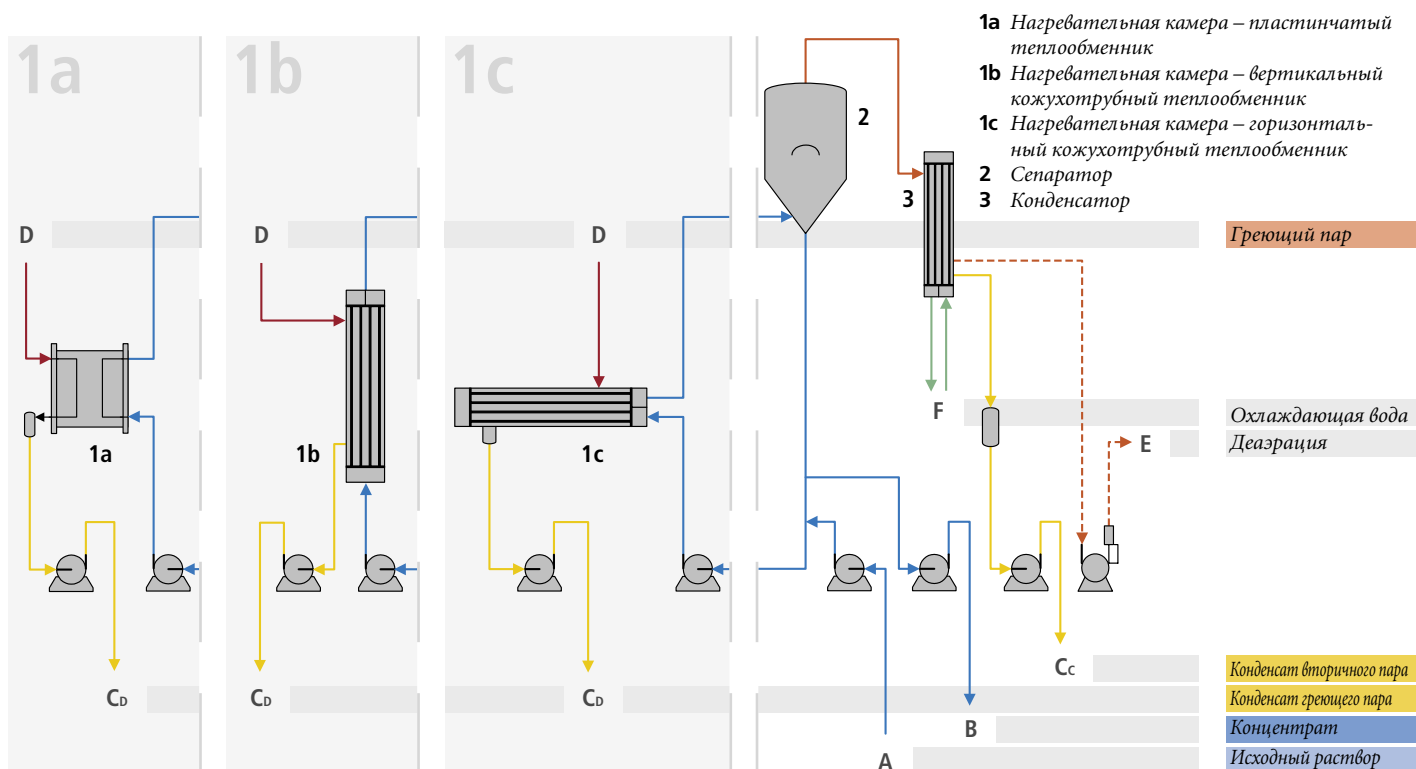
1a Нагревательная камера – пластинчатый теплообменник
1b Нагревательная камера – вертикальный кожухотрубный теплообменник
1c Нагревательная камера – горизонтальный кожухотрубный теплообменник
2 Сепаратор
3 Конденсатор

1a

1b

1c

2

3

D

D

D

1a

1b

1c

F

E

$C_D$

$C_D$

$C_D$

$C_C$

B

A

Греющий пар
Охлаждающая вода
Деаэрация
Конденсат вторичного пара
Конденсат греющего пара
Концентрат
Исходный раствор